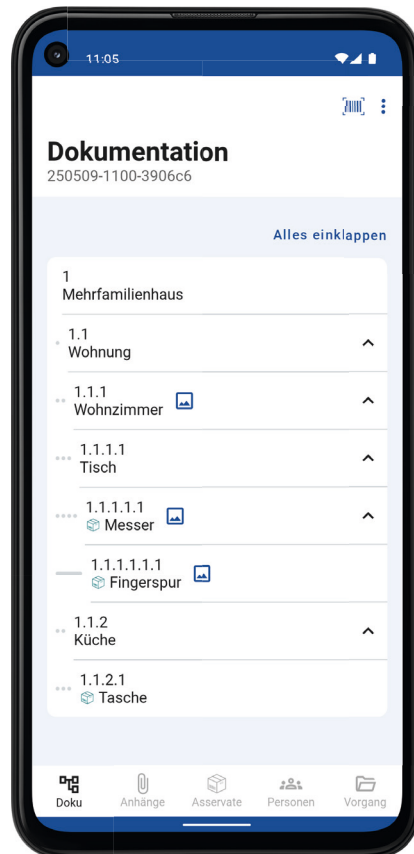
11:05

Dokumentation
250509-1100-3906c6

Alles einklappen

1
Mehrfamilienhaus

1.1
Wohnung

1.1.1
Wohnzimmer

1.1.1.1
Tisch

1.1.1.1.1
Messer

1.1.1.1.1.1
Fingerspur

1.1.2
Küche

1.1.2.1
Tasche

Doku
Anhänge
Asservate
Personen
Vorgang